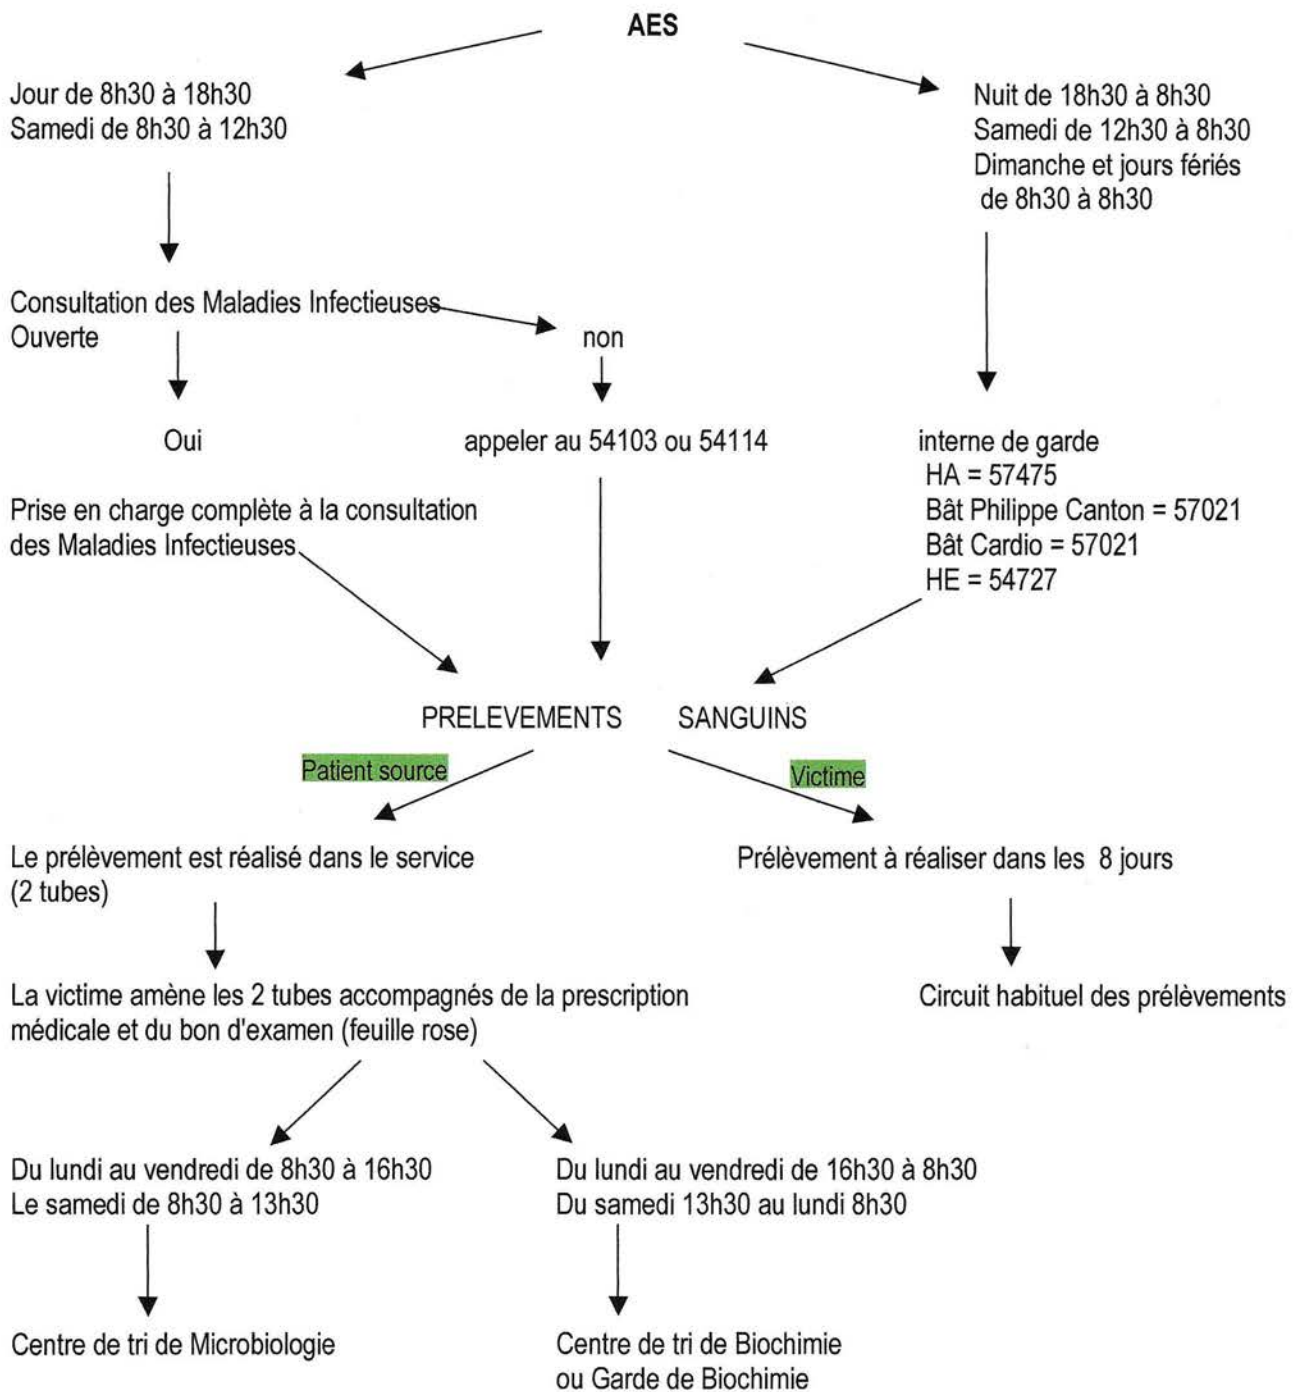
AES

Jour de 8h30 à 18h30
Samedi de 8h30 à 12h30

Nuit de 18h30 à 8h30
Samedi de 12h30 à 8h30
Dimanche et jours fériés
de 8h30 à 8h30

Consultation des Maladies Infectieuses
Ouverte

non

Oui

appeler au 54103 ou 54114

interne de garde
HA = 57475
Bât Philippe Canton = 57021
Bât Cardio = 57021
HE = 54727

Prise en charge complète à la consultation des Maladies Infectieuses

PRELEVEMENTS SANGUINS

Patient source

Victime

Le prélèvement est réalisé dans le service
(2 tubes)

Prélèvement à réaliser dans les 8 jours

La victime amène les 2 tubes accompagnés de la prescription médicale et du bon d'examen (feuille rose)

Circuit habituel des prélèvements

Du lundi au vendredi de 8h30 à 16h30
Le samedi de 8h30 à 13h30

Du lundi au vendredi de 16h30 à 8h30
Du samedi 13h30 au lundi 8h30

Centre de tri de Microbiologie

Centre de tri de Biochimie
ou Garde de Biochimie